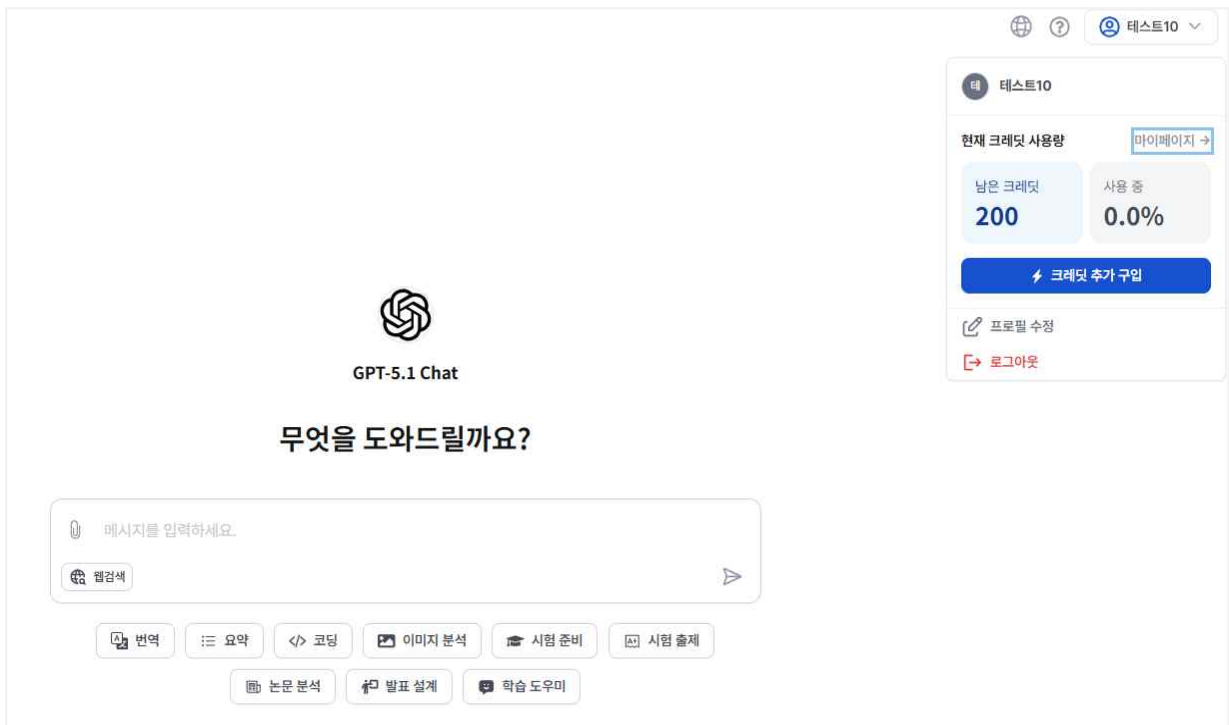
테스트10

테 테스트10

현재 크레딧 사용량 마이페이지 →

남은 크레딧
200

사용 중
0.0%

크레딧 추가 구입

프로필 수정

로그아웃

GPT-5.1 Chat

무엇을 도와드릴까요?

메시지를 입력하세요.

웹검색

번역 요약 코딩 이미지 분석 시험 준비 시험 출제

논문 분석 발표 설계 학습 도우미